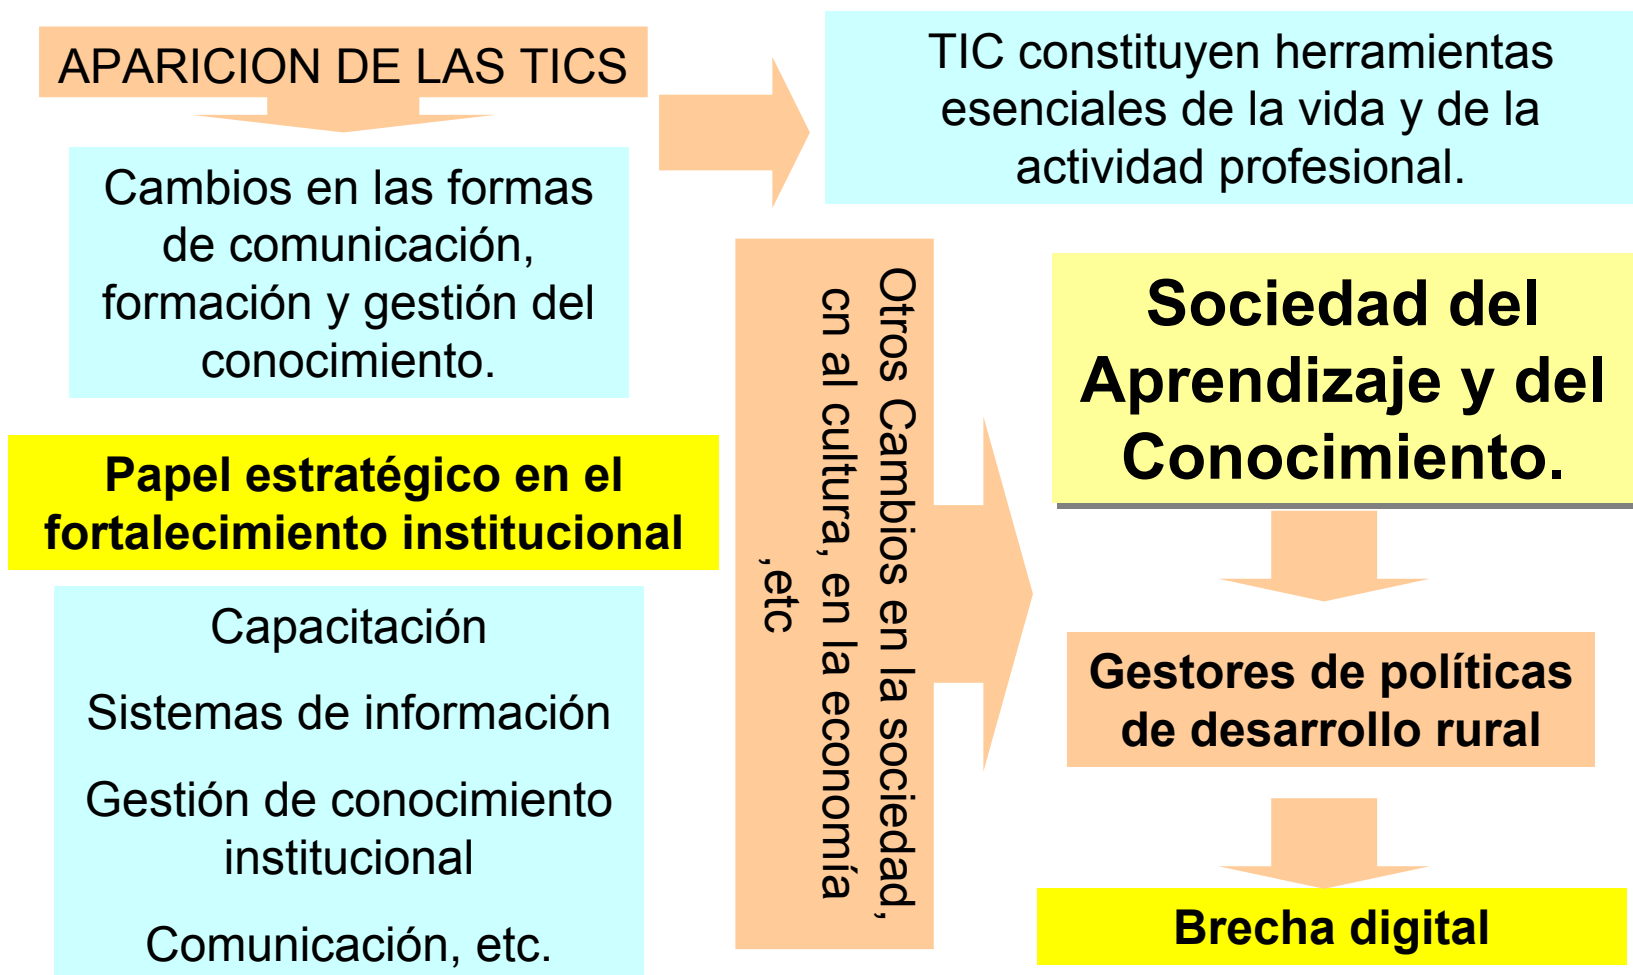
APARICION DE LAS TICS

Cambios en las formas de comunicación, formación y gestión del conocimiento.

Papel estratégico en el fortalecimiento institucional

Capacitación

Sistemas de información

Gestión de conocimiento institucional

Comunicación, etc.

TIC constituyen herramientas esenciales de la vida y de la actividad profesional.

Otros Cambios en la sociedad, cn al cultura, en la economía ,etc

Sociedad del Aprendizaje y del Conocimiento.

Gestores de políticas de desarrollo rural

Brecha digital